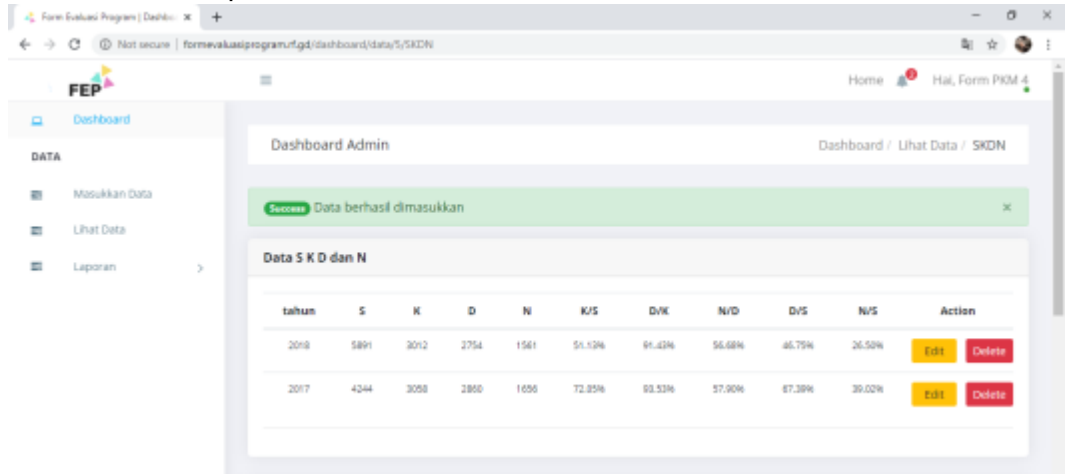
Form Evaluasi Program | Dashbo ×

Not secure | formevaluasiprogram.rf.gd/dashboard/data/5/SKDN

FEP

Home 2 Hai, Form PKM 4

Dashboard

DATA

Masukkan Data

Lihat Data

Laporan >

Dashboard Admin

Dashboard / Lihat Data / SKDN

Success Data berhasil dimasukkan ×

Data S K D dan N

| tahun | S | K | D | N | K/S | D/K | N/D | D/S | N/S | Action |
|---|---|---|---|---|---|---|---|---|---|---|
| 2018 | 5891 | 3012 | 2754 | 1561 | 51.13% | 91.43% | 56.68% | 46.75% | 26.50% | Edit Delete |
| 2017 | 4244 | 3058 | 2860 | 1656 | 72.05% | 93.53% | 57.90% | 67.39% | 39.02% | Edit Delete |